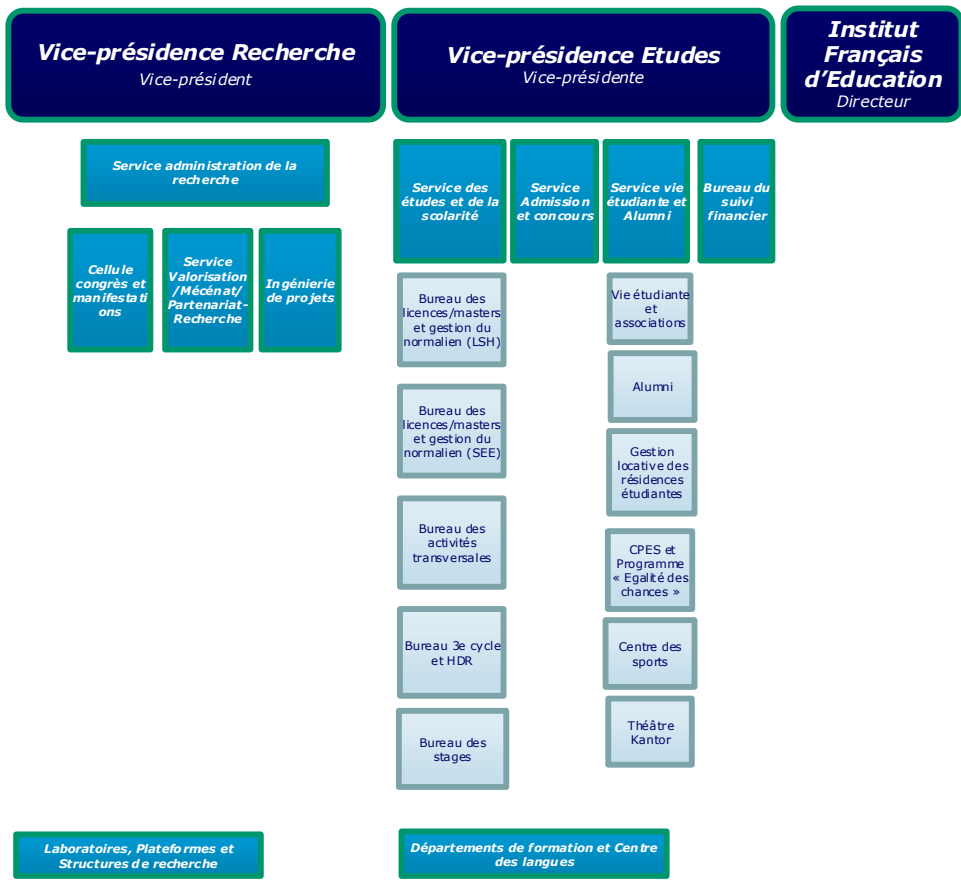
Vice-présidence Recherche
Vice-président

Vice-présidence Etudes
Vice-présidente

Institut Français d'Education
Directeur

Service administration de la recherche

Cellule congrès et manifestations

Service Valorisation /Mécénat/ Partenariat-Recherche

Ingénierie de projets

Service des études et de la scolarité

Service Admission et concours

Service vie étudiante et Alumni

Bureau du suivi financier

Bureau des licences/masters et gestion du normalien (LSH)

Bureau des licences/masters et gestion du normalien (SEE)

Bureau des activités transversales

Bureau 3e cycle et HDR

Bureau des stages

Vie étudiante et associations

Alumni

Gestion locative des résidences étudiantes

CPES et Programme « Egalité des chances »

Centre des sports

Théâtre Kantor

Laboratoires, Plateformes et Structures de recherche

Départements de formation et Centre des langues